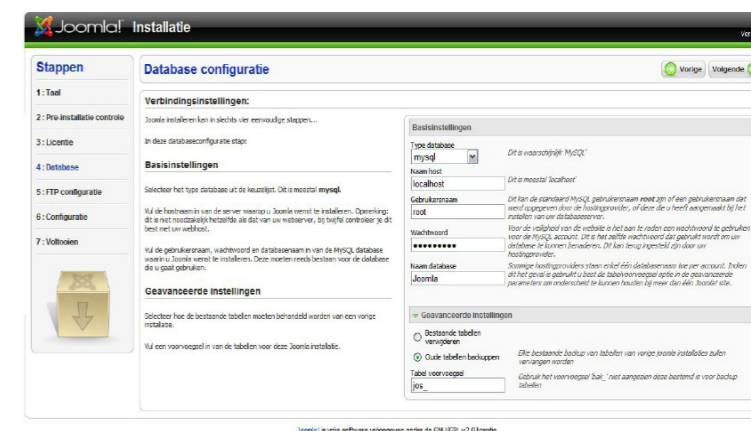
Joomla! Installatie

Ver

Stappen

1 : Taal

2 : Pre-installatie controle

3 : Licentie

4 : Database

5 : FTP configuratie

6 : Configuratie

7 : Voltooien

Database configuratie

Vorige Volgende

Verbindingsinstellingen:

Joomla installeren kan in slechts vier eenvoudige stappen...

In deze databaseconfiguratie stap:

Basisinstellingen

Selecteer het type database uit de keuzelijst. Dit is meestal mysql.

Vul de hostnaam in van de server waarop u Joomla wenst te installeren. Opmerking: dit is niet noodzakelijk hetzelfde als dat van uw webserver, bij twijfel controleer je dit best met uw webhost.

Vul de gebruikersnaam, wachtwoord en databasenaam in van de MySQL database waarin u Joomla wenst te installeren. Deze moeten reeds bestaan voor de database die u gaat gebruiken.

Geavanceerde instellingen

Selecteer hoe de bestaande tabellen moeten behandeld worden van een vorige installatie.

Vul een voorvoegsel in van de tabellen voor deze Joomla installatie.

Basisinstellingen

Type database
mysql
Dit is waarschijnlijk 'MySQL'

Naam host
localhost
Dit is meestal 'localhost'

Gebruikersnaam
root
Dit kan de standaard MySQL gebruikersnaam root zijn of een gebruikersnaam dat werd opgegeven door de hostingprovider, of deze die u heeft aangemaakt bij het instellen van uw databaseserver.

Wachtwoord
•••••••••
Voor de veiligheid van de website is het aan te raden een wachtwoord te gebruiken voor de MySQL account. Dit is het zelfde wachtwoord dat gebruikt wordt om uw database te kunnen benaderen. Dit kan terug ingesteld zijn door uw hostingprovider.

Naam database
Joomla
Sommige hostingproviders staan enkel één databasenaam toe per account. Indien dit het geval is gebruikt u best de tabelvoorvoegsel optie in de geavanceerde parameters om onderscheid te kunnen houden bij meer dan één Joomla! site.

Geavanceerde instellingen

Bestaande tabellen verwijderen

Oude tabellen backuppen
Elke bestaande backup van tabellen van vorige joomla installaties zullen vervangen worden

Tabel voorvoegsel
jos_
Gebruik het voorvoegsel 'bak_' niet aangezien deze bestemd is voor backup tabellen

Joomla! is vrije software vrijgegeven onder de GNU/GPL v2.0 licentie.